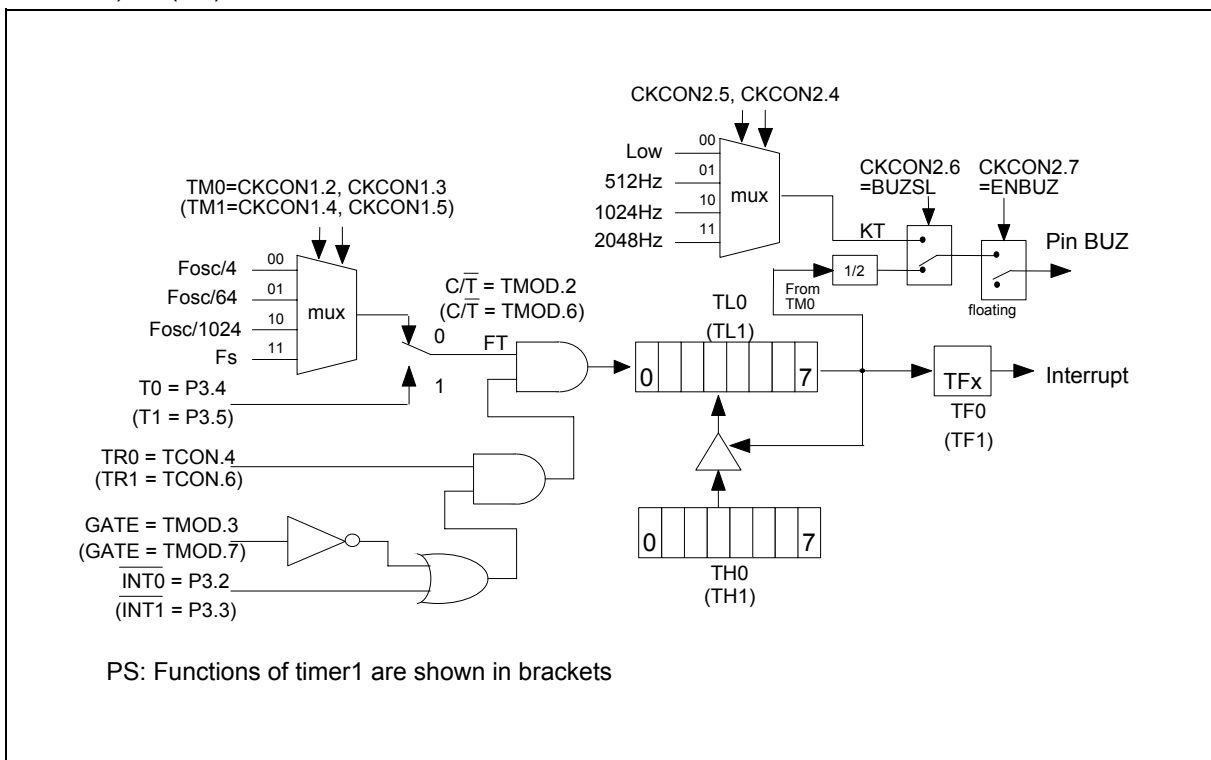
CKCON2.5, CKCON2.4

00
Low
01
512Hz
mux
10
1024Hz
11
2048Hz

CKCON2.6 =BUZSL

CKCON2.7 =ENBUZ

KT

Pin BUZ

1/2

From TM0

floating

TM0=CKCON1.2, CKCON1.3
(TM1=CKCON1.4, CKCON1.5)

00
Fosc/4
01
Fosc/64
mux
10
Fosc/1024
11
Fs

$C/\overline{T}$ = TMOD.2
($C/\overline{T}$ = TMOD.6)

0

FT

1

T0 = P3.4
(T1 = P3.5)

TL0
(TL1)

0

7

TFx

Interrupt

TF0
(TF1)

TR0 = TCON.4
(TR1 = TCON.6)

GATE = TMOD.3
(GATE = TMOD.7)

$\overline{INT0}$ = P3.2
($\overline{INT1}$ = P3.3)

0

7

TH0
(TH1)

PS: Functions of timer1 are shown in brackets